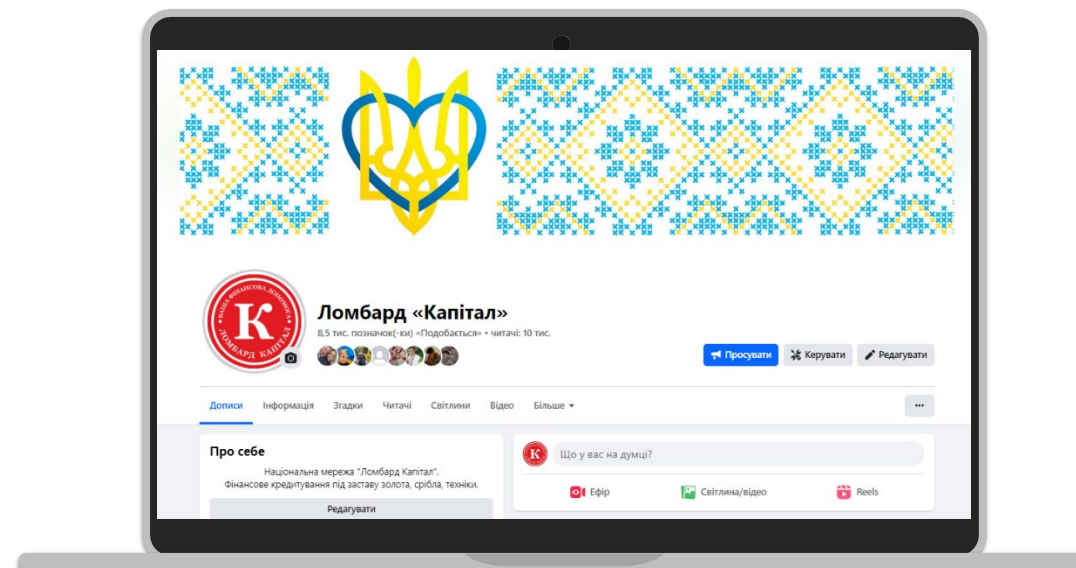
К
ВАША ФІНАНСОВА ДОПОМОГА
ЛОМБАРД КАПІТАЛ

Ломбард «Капітал»
8,5 тис. позначок(-ки) «Подобається» • читачі: 10 тис.

Просувати
Керувати
Редагувати

Дописи
Інформація
Згадки
Читачі
Світлини
Відео
Більше
...

Про себе
Національна мережа "Ломбард Капітал".
Фінансове кредитування під заставу золота, срібла, техніки.
Редагувати

Що у вас на думці?
Ефір
Світлина/відео
Reels